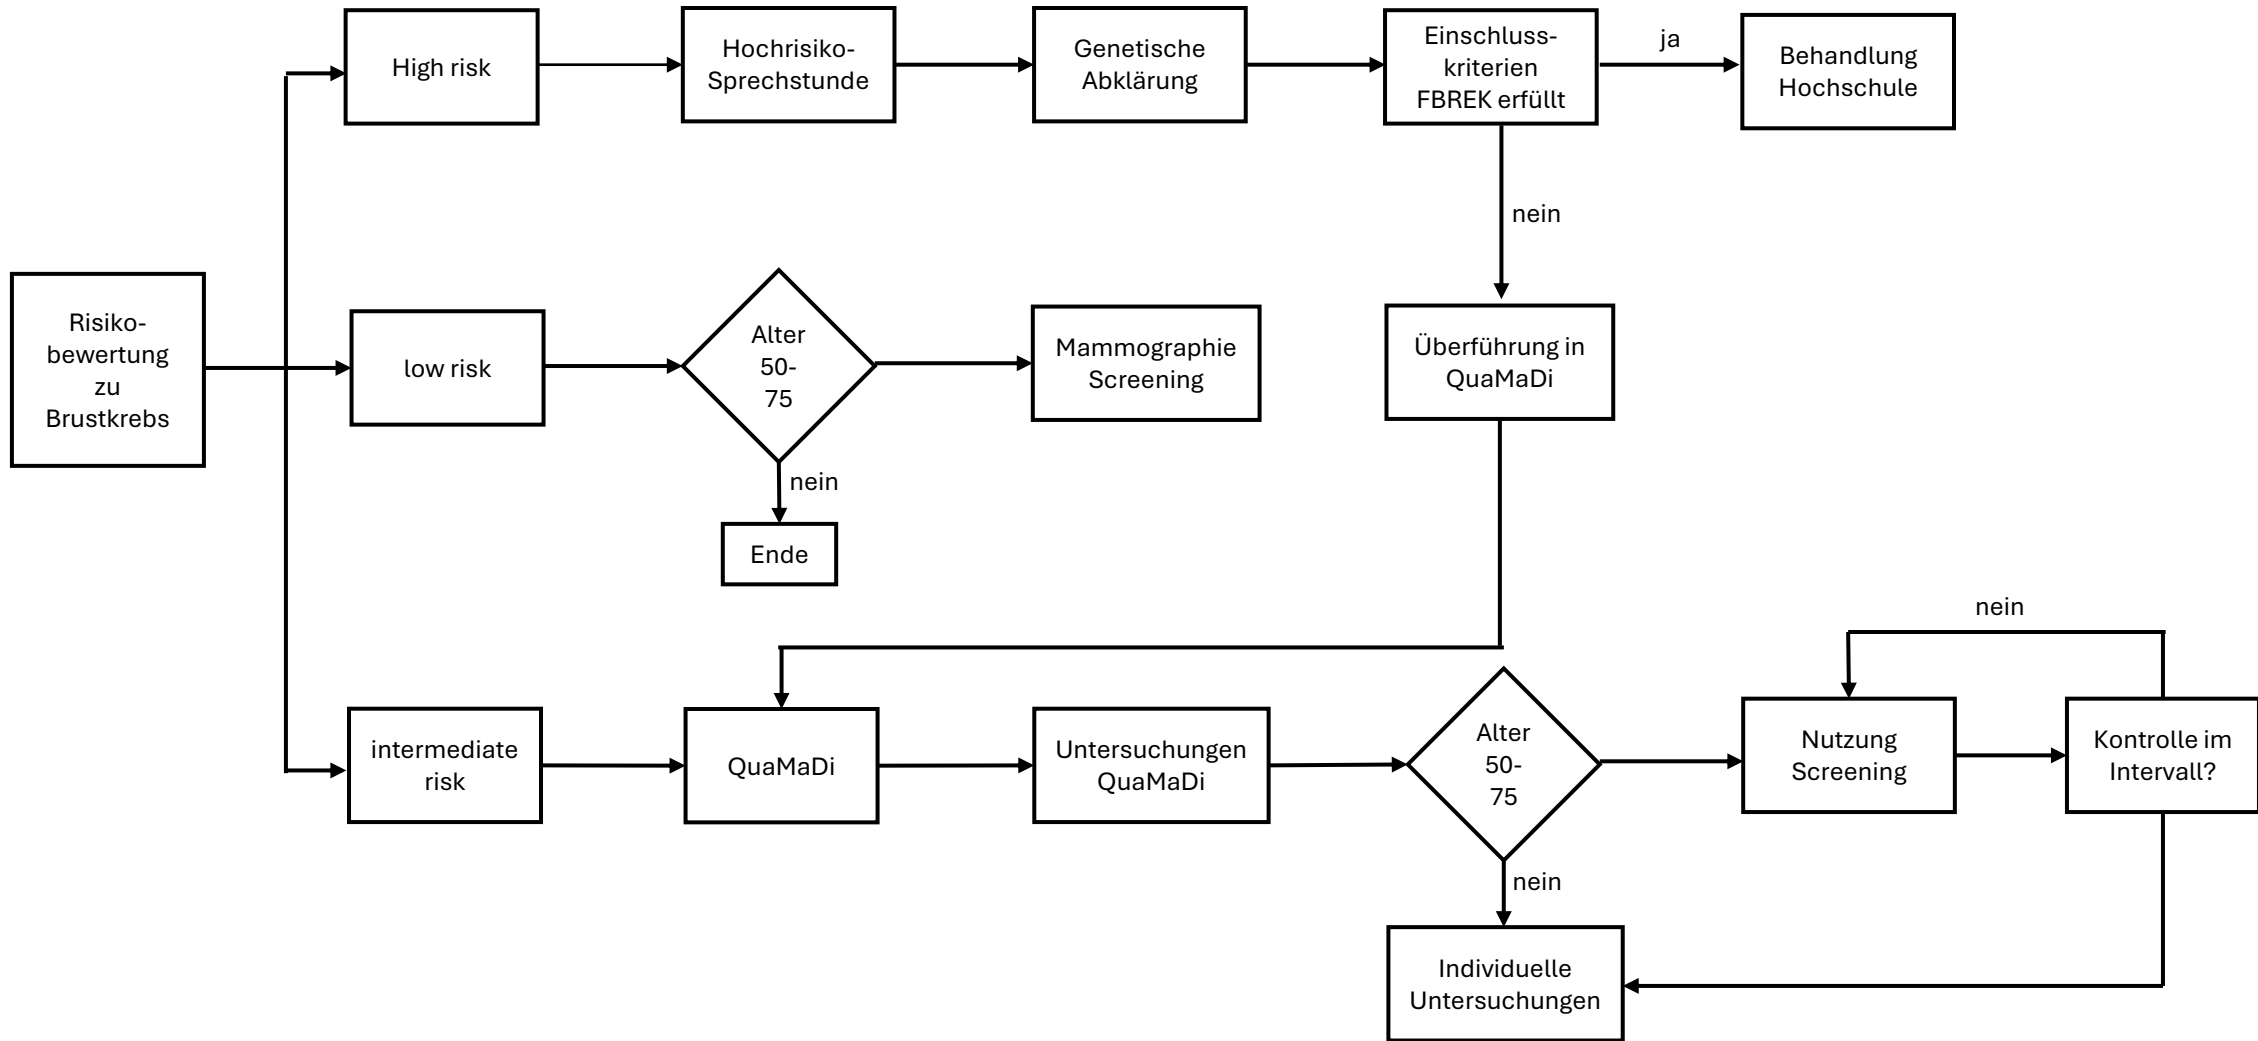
Risikobewertung zu Brustkrebs

High risk

Hochrisiko-Sprechstunde

Genetische Abklärung

Einschlusskriterien FBREK erfüllt

ja

Behandlung Hochschule

nein

Überführung in QuaMaDi

low risk

Alter 50-75

Mammographie Screening

nein

Ende

intermediate risk

QuaMaDi

Untersuchungen QuaMaDi

Alter 50-75

Nutzung Screening

Kontrolle im Intervall?

nein

nein

Individuelle Untersuchungen